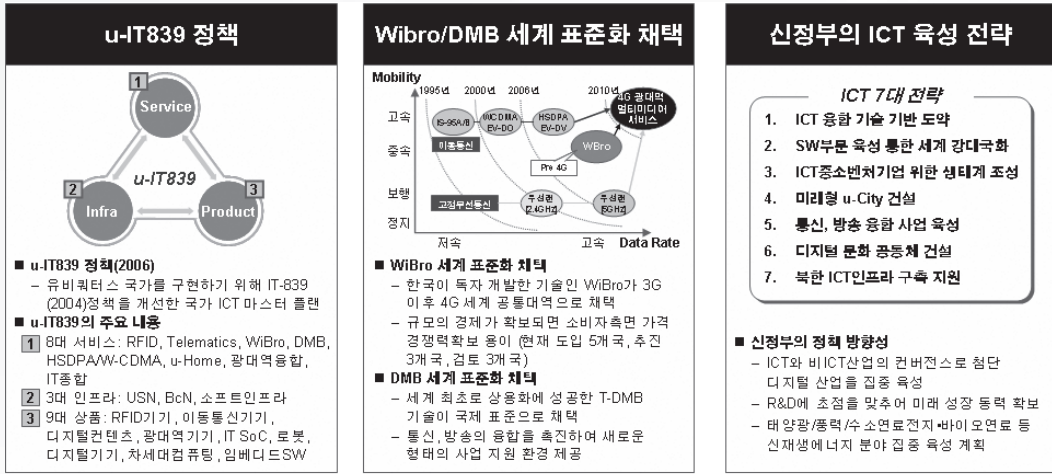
u-IT839 정책

1 Service

u-IT839

2 Infra

3 Product

■ u-IT839 정책(2006)
– 유비쿼터스 국가를 구현하기 위해 IT-839 (2004)정책을 개선한 국가 ICT 마스터 플랜

■ u-IT839의 주요 내용
1 8대 서비스: RFID, Telematics, WiBro, DMB, HSDPA/W-CDMA, u-Home, 광대역융합, IT종합
2 3대 인프라: USN, BcN, 소프트인프라
3 9대 상품: RFID기기, 이동통신기기, 디지털컨텐츠, 광대역기기, IT SoC, 로봇, 디지털기기, 차세대컴퓨팅, 임베디드SW

Wibro/DMB 세계 표준화 채택

Mobility
1995년 2000년 2006년 2010년
고속
중속
보행
정지
IS-95A/B
WCDMA EV-DO
HSDPA EV-DV
3G 광대역 멀티미디어 서비스
이동통신
WBro
Pre 4G
고정무선통신
무선랜 (2.4GHz)
무선랜 (5GHz)
저속
고속
Data Rate

■ WiBro 세계 표준화 채택
– 한국이 독자 개발한 기술인 WiBro가 3G 이후 4G 세계 공통대역으로 채택
– 규모의 경제가 확보되면 소비자측면 가격 경쟁력확보 용이 (현재 도입 5개국, 추진 3개국, 검토 3개국)

■ DMB 세계 표준화 채택
– 세계 최초로 상용화에 성공한 T-DMB 기술이 국제 표준으로 채택
– 통신, 방송의 융합을 촉진하여 새로운 형태의 사업 지원 환경 제공

신정부의 ICT 육성 전략

ICT 7대 전략
1. ICT 융합 기술 기반 도약
2. SW부문 육성 통한 세계 강대국화
3. ICT중소벤처기업 위한 생태계 조성
4. 미래형 u-City 건설
5. 통신, 방송 융합 사업 육성
6. 디지털 문화 공동체 건설
7. 북한 ICT인프라 구축 지원

■ 신정부의 정책 방향성
– ICT와 비ICT산업의 컨버전스로 첨단 디지털 산업을 집중 육성
– R&D에 초점을 맞추어 미래 성장 동력 확보
– 태양광/풍력/수소연료전지·바이오연료 등 신재생에너지 분야 집중 육성 계획